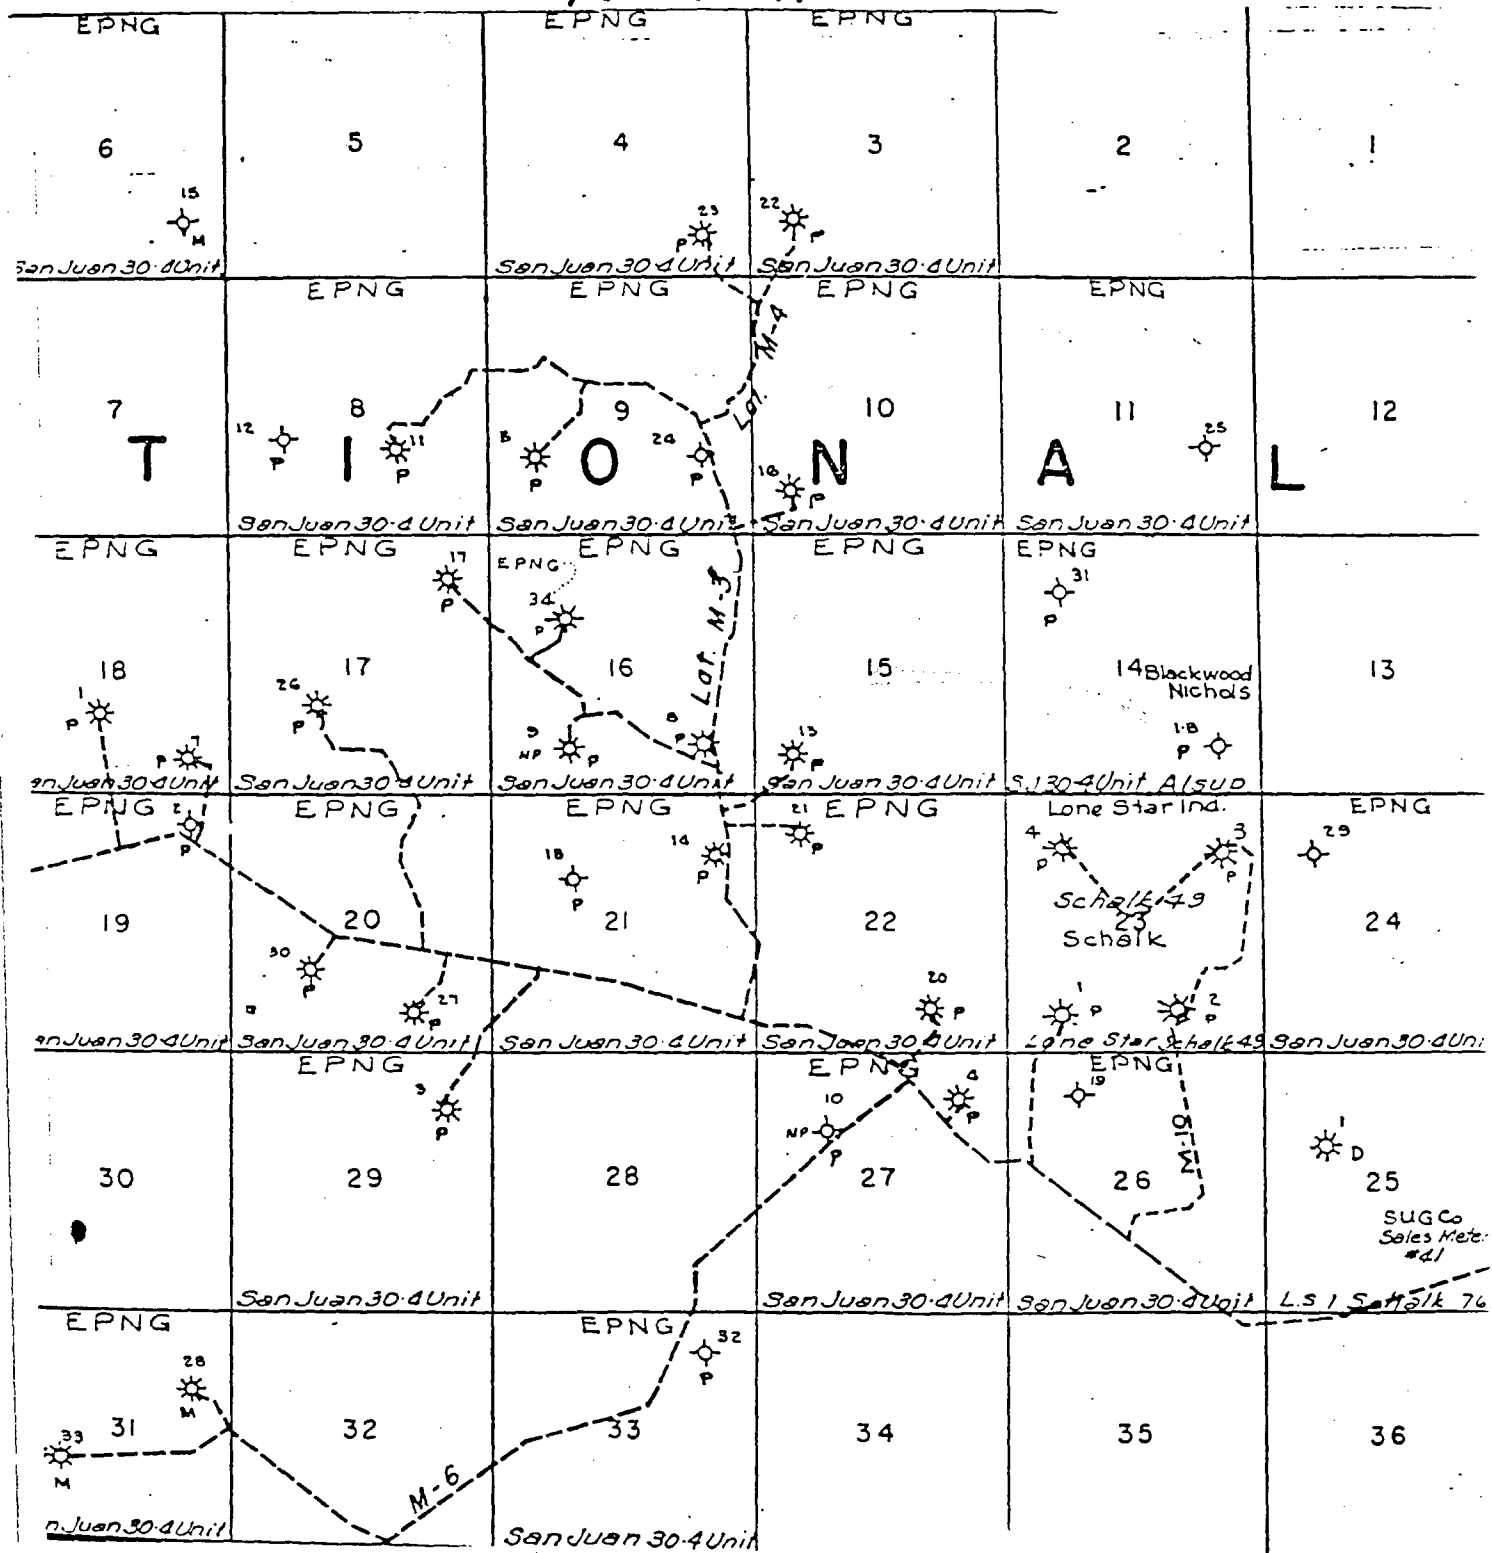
EPNG
EPNG
EPNG

6
5
4
3
2
1

15
M
23
P
22
P

San Juan 30·4 Unit
San Juan 30·4 Unit
San Juan 30·4 Unit

EPNG
EPNG
EPNG
EPNG

Lat. M-4

7
8
9
10
11
12

T I O N A L

12
P
11
P
8
P
24
P
16
P
25

San Juan 30·4 Unit
San Juan 30·4 Unit
San Juan 30·4 Unit
San Juan 30·4 Unit

EPNG
EPNG
EPNG
EPNG
EPNG

17
P
EPNG
34
P
31
P

Lat. M-3

18
17
16
15
14 Blackwood Nichols
13

1
P
7
P
26
P
9
NP
P
8
P
13
P
1·B
P

an Juan 30·4 Unit
San Juan 30·4 Unit
San Juan 30·4 Unit
San Juan 30·4 Unit
S.J. 30-4 Unit Alsup

EPNG
EPNG
EPNG
Lone Star Ind.
EPNG

2
P
21
P
14
P
18
P
4
P
3
P
29

19
20
21
22
Schalk 49
23
Schalk
24

30
P
27
P
20
P
1
P
2
P

n Juan 30·4 Unit
San Juan 30·4 Unit
San Juan 30·4 Unit
San Juan 30·4 Unit
Lone Star Schalk 49
San Juan 30·4 Uni

EPNG
EPNG
EPNG

3
P
10
NP
P
4
P
19
1
D

M-10

30
29
28
27
26
25

SUG Co
Sales Mete
#41

San Juan 30·4 Unit
San Juan 30·4 Unit
San Juan 30·4 Unit
L.S. 1 Schalk 76

EPNG
EPNG

28
M
32
P
33
M

31
32
33
34
35
36

M-6

n Juan 30·4 Unit
San Juan 30·4 Unit